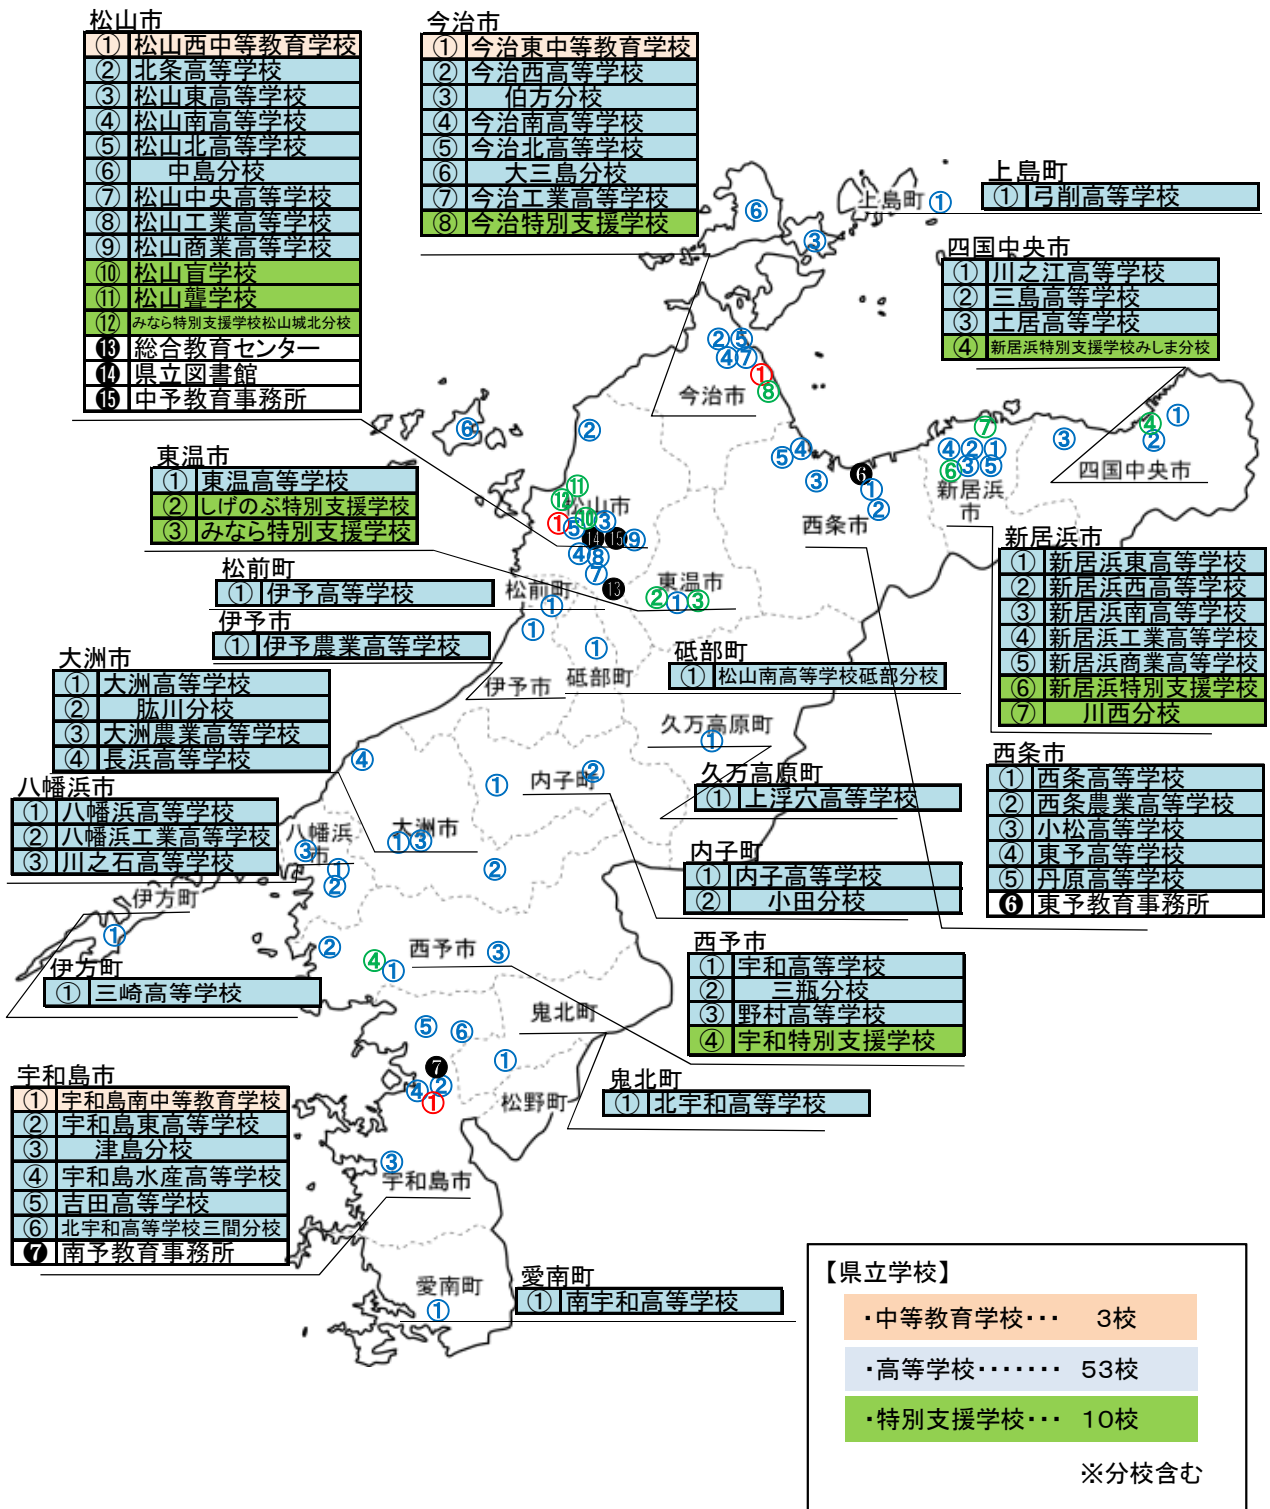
松山市
| ① | 松山西中等教育学校 |
|---|---|
| ② | 北条高等学校 |
| ③ | 松山東高等学校 |
| ④ | 松山南高等学校 |
| ⑤ | 松山北高等学校 |
| ⑥ | 中島分校 |
| ⑦ | 松山中央高等学校 |
| ⑧ | 松山工業高等学校 |
| ⑨ | 松山商業高等学校 |
| ⑩ | 松山盲学校 |
| ⑪ | 松山聾学校 |
| ⑫ | みなら特別支援学校松山城北分校 |
| ⓭ | 総合教育センター |
| ⓮ | 県立図書館 |
| ⓯ | 中予教育事務所 |

今治市
| ① | 今治東中等教育学校 |
|---|---|
| ② | 今治西高等学校 |
| ③ | 伯方分校 |
| ④ | 今治南高等学校 |
| ⑤ | 今治北高等学校 |
| ⑥ | 大三島分校 |
| ⑦ | 今治工業高等学校 |
| ⑧ | 今治特別支援学校 |

上島町
| ① | 弓削高等学校 |
|---|---|

四国中央市
| ① | 川之江高等学校 |
|---|---|
| ② | 三島高等学校 |
| ③ | 土居高等学校 |
| ④ | 新居浜特別支援学校みしま分校 |

東温市
| ① | 東温高等学校 |
|---|---|
| ② | しげのぶ特別支援学校 |
| ③ | みなら特別支援学校 |

松前町
| ① | 伊予高等学校 |
|---|---|

伊予市
| ① | 伊予農業高等学校 |
|---|---|

大洲市
| ① | 大洲高等学校 |
|---|---|
| ② | 肱川分校 |
| ③ | 大洲農業高等学校 |
| ④ | 長浜高等学校 |

八幡浜市
| ① | 八幡浜高等学校 |
|---|---|
| ② | 八幡浜工業高等学校 |
| ③ | 川之石高等学校 |

伊方町
| ① | 三崎高等学校 |
|---|---|

砥部町
| ① | 松山南高等学校砥部分校 |
|---|---|

久万高原町
| ① | 上浮穴高等学校 |
|---|---|

内子町
| ① | 内子高等学校 |
|---|---|
| ② | 小田分校 |

新居浜市
| ① | 新居浜東高等学校 |
|---|---|
| ② | 新居浜西高等学校 |
| ③ | 新居浜南高等学校 |
| ④ | 新居浜工業高等学校 |
| ⑤ | 新居浜商業高等学校 |
| ⑥ | 新居浜特別支援学校 |
| ⑦ | 川西分校 |

西条市
| ① | 西条高等学校 |
|---|---|
| ② | 西条農業高等学校 |
| ③ | 小松高等学校 |
| ④ | 東予高等学校 |
| ⑤ | 丹原高等学校 |
| ❻ | 東予教育事務所 |

西予市
| ① | 宇和高等学校 |
|---|---|
| ② | 三瓶分校 |
| ③ | 野村高等学校 |
| ④ | 宇和特別支援学校 |

鬼北町
| ① | 北宇和高等学校 |
|---|---|

宇和島市
| ① | 宇和島南中等教育学校 |
|---|---|
| ② | 宇和島東高等学校 |
| ③ | 津島分校 |
| ④ | 宇和島水産高等学校 |
| ⑤ | 吉田高等学校 |
| ⑥ | 北宇和高等学校三間分校 |
| ❼ | 南予教育事務所 |

愛南町
| ① | 南宇和高等学校 |
|---|---|

上島町 今治市 四国中央市 新居浜市 西条市 松山市 東温市 松前町 伊予市 砥部町 久万高原町 内子町 大洲市 八幡浜市 伊方町 西予市 鬼北町 松野町 宇和島市 愛南町

【県立学校】
・中等教育学校・・・ 3校
・高等学校・・・・・・・ 53校
・特別支援学校・・・ 10校
※分校含む